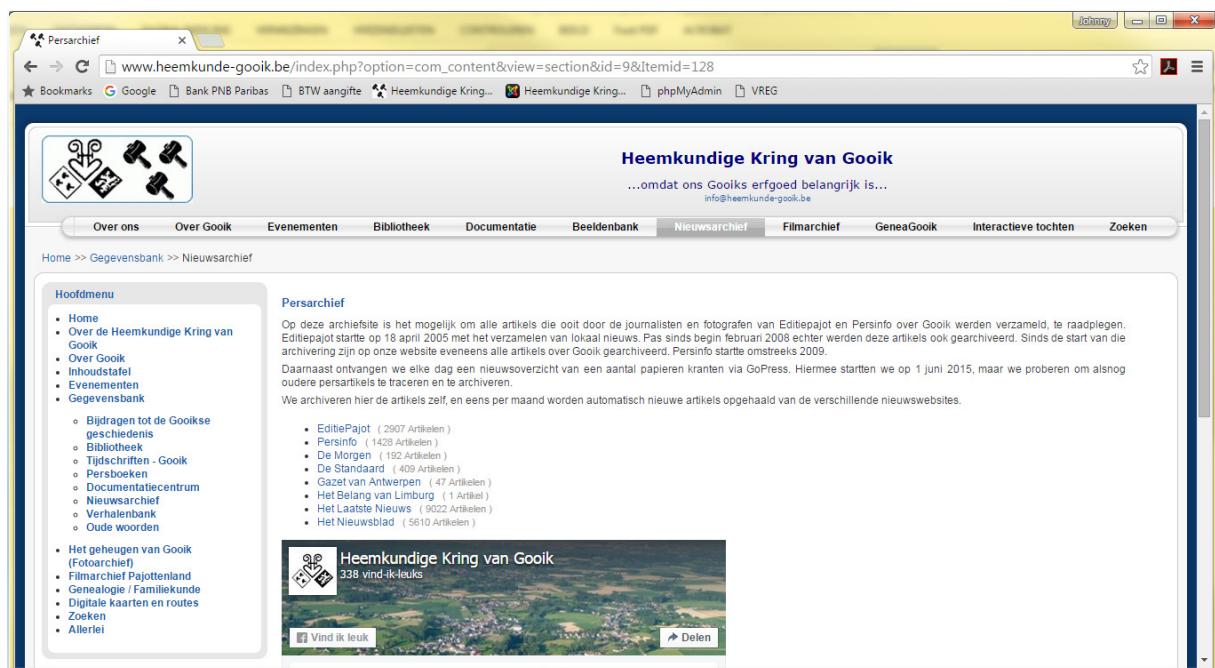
Persarchief ×

Johnny

www.heemkunde-gooik.be/index.php?option=com_content&view=section&id=9&Itemid=128

Bookmarks Google Bank PNB Paribas BTW aangifte Heemkundige Kring... Heemkundige Kring... phpMyAdmin VREG

Heemkundige Kring van Gooik

...omdat ons Gooiks erfgoed belangrijk is...

info@heemkunde-gooik.be

Over ons | Over Gooik | Evenementen | Bibliotheek | Documentatie | Beeldenbank | Nieuwsarchief | Filmarchief | GeneaGooik | Interactieve tochten | Zoeken

Home >> Gegevensbank >> Nieuwsarchief

Hoofdmenu

- Home
- Over de Heemkundige Kring van Gooik
- Over Gooik
- Inhoudstafel
- Evenementen
- Gegevensbank
  - Bijdragen tot de Gooikse geschiedenis
  - Bibliotheek
  - Tijdschriften - Gooik
  - Persboeken
  - Documentatiecentrum
  - Nieuwsarchief
  - Verhalenbank
  - Oude woorden
- Het geheugen van Gooik (Fotoarchief)
- Filmarchief Pajottenland
- Genealogie / Familiekunde
- Digitale kaarten en routes
- Zoeken
- Allerlei

Persarchief

Op deze archiefsite is het mogelijk om alle artikels die ooit door de journalisten en fotografen van Editiepajot en Persinfo over Gooik werden verzameld, te raadplegen. Editiepajot startte op 18 april 2005 met het verzamelen van lokaal nieuws. Pas sinds begin februari 2008 echter werden deze artikels ook gearchiveerd. Sinds de start van die archivering zijn op onze website eveneens alle artikels over Gooik gearchiveerd. Persinfo startte omstreeks 2009.

Daarnaast ontvangen we elke dag een nieuwsoverzicht van een aantal papieren kranten via GoPress. Hiermee startten we op 1 juni 2015, maar we proberen om alsnog oudere persartikels te traceren en te archiveren.

We archiveren hier de artikels zelf, en eens per maand worden automatisch nieuwe artikels opgehaald van de verschillende nieuwswebsites.

- EditiePajot ( 2907 Artikelen )
- Persinfo ( 1428 Artikelen )
- De Morgen ( 192 Artikelen )
- De Standaard ( 409 Artikelen )
- Gazet van Antwerpen ( 47 Artikelen )
- Het Belang van Limburg ( 1 Artikel )
- Het Laatste Nieuws ( 9022 Artikelen )
- Het Nieuwsblad ( 5610 Artikelen )

Heemkundige Kring van Gooik
338 vind-ik-leuks

Vind ik leuk

Delen